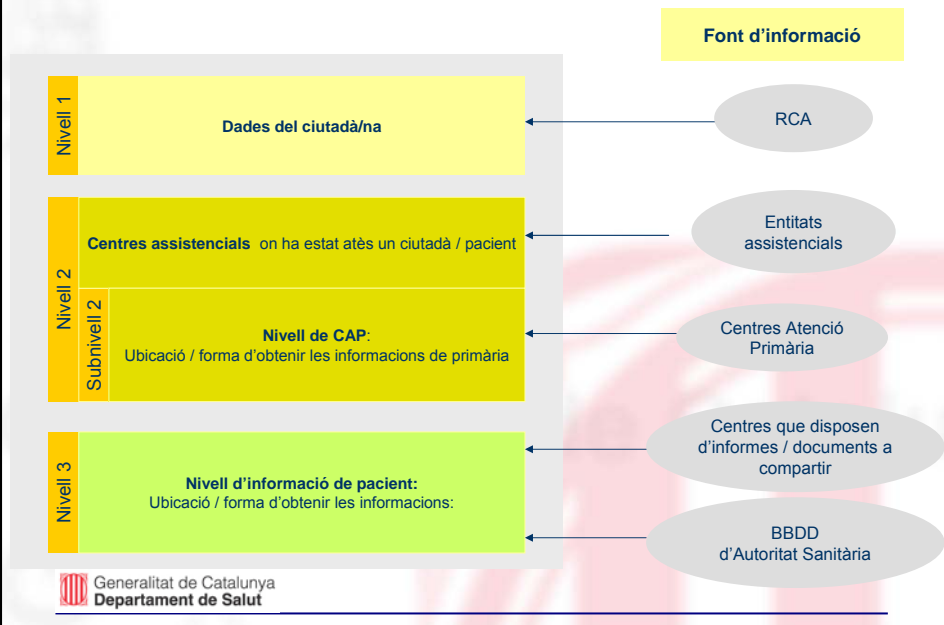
Font d'informació

Nivell 1

Dades del ciutadà/na

RCA

Nivell 2

Centres assistencials on ha estat atès un ciutadà / pacient

Entitats assistencials

Subnivell 2

Nivell de CAP:
Ubicació / forma d'obtenir les informacions de primària

Centres Atenció Primària

Nivell 3

Nivell d'informació de pacient:
Ubicació / forma d'obtenir les informacions:

Centres que disposen d'informes / documents a compartir

BBDD d'Autoritat Sanitària

Generalitat de Catalunya
Departament de Salut